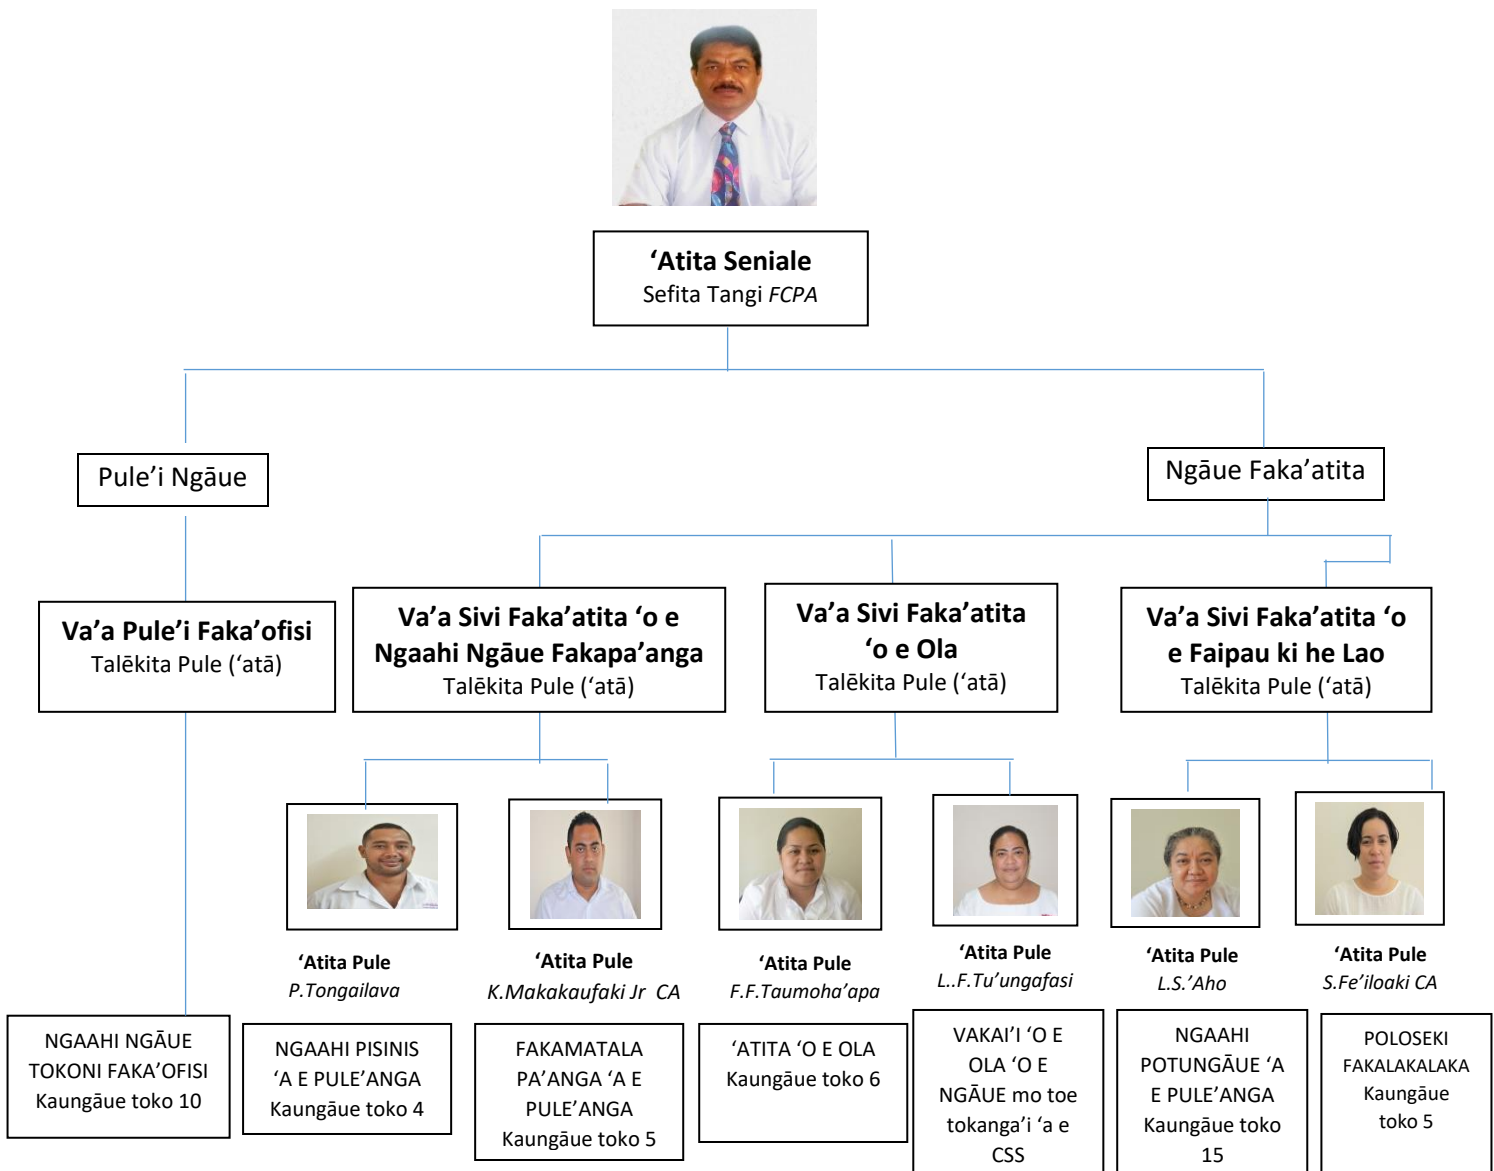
**‘Atita Seniale**
Sefita Tangi *FCPA*

Pule’i Ngāue

Ngāue Faka’atita

**Va’a Pule’i Faka’ofisi**
Talēkita Pule (‘atā)

**Va’a Sivi Faka’atita ‘o e Ngaahi Ngāue Fakapa’anga**
Talēkita Pule (‘atā)

**Va’a Sivi Faka’atita ‘o e Ola**
Talēkita Pule (‘atā)

**Va’a Sivi Faka’atita ‘o e Faipau ki he Lao**
Talēkita Pule (‘atā)

**‘Atita Pule**
*P.Tongailava*

**‘Atita Pule**
*K.Makakaufaki Jr CA*

**‘Atita Pule**
*F.F.Taumoha’apa*

**‘Atita Pule**
*L..F.Tu’ungafasi*

**‘Atita Pule**
*L.S.’Aho*

**‘Atita Pule**
*S.Fe’iloaki CA*

NGAAHI NGĀUE TOKONI FAKA’OFISI
Kaungāue toko 10

NGAAHI PISINIS ‘A E PULE’ANGA
Kaungāue toko 4

FAKAMATALA PA’ANGA ‘A E PULE’ANGA
Kaungāue toko 5

‘ATITA ‘O E OLA
Kaungāue toko 6

VAKAI’I ‘O E OLA ‘O E NGĀUE mo toe tokanga’i ‘a e CSS

NGAAHI POTUNGĀUE ‘A E PULE’ANGA
Kaungāue toko 15

POLOSEKI FAKALAKALAKA
Kaungāue toko 5